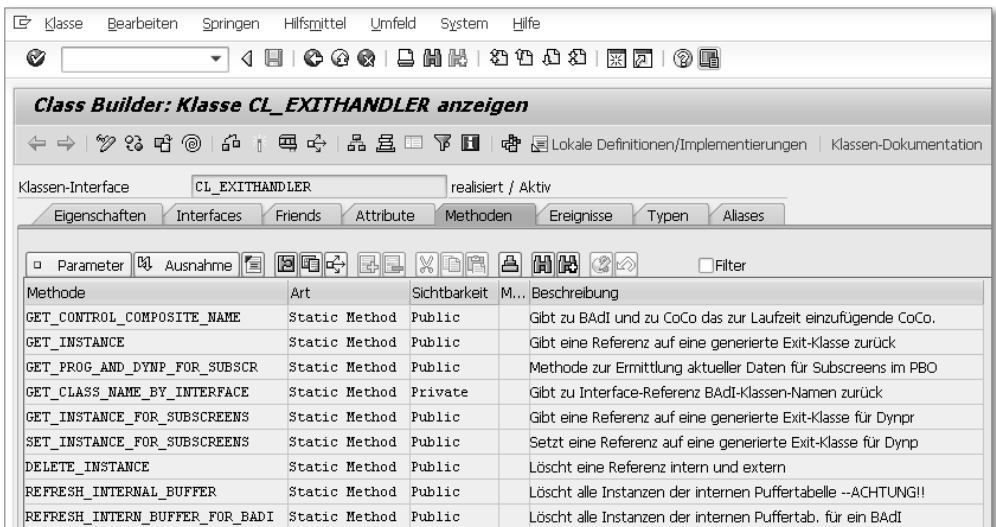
Klasse Bearbeiten Springen Hilfsmittel Umfeld System Hilfe

Class Builder: Klasse CL_EXITHANDLER anzeigen

Lokale Definitionen/Implementierungen | Klassen-Dokumentation

Klassen-Interface CL_EXITHANDLER realisiert / Aktiv

Eigenschaften | Interfaces | Friends | Attribute | Methoden | Ereignisse | Typen | Aliases

Parameter | Ausnahme | Filter

| Methode | Art | Sichtbarkeit | M... | Beschreibung |
|---|---|---|---|---|
| GET_CONTROL_COMPOSITE_NAME | Static Method | Public | | Gibt zu BAdI und zu CoCo das zur Laufzeit einzufügende CoCo. |
| GET_INSTANCE | Static Method | Public | | Gibt eine Referenz auf eine generierte Exit-Klasse zurück |
| GET_PROG_AND_DYNP_FOR_SUBSCR | Static Method | Public | | Methode zur Ermittlung aktueller Daten für Subscreens im PBO |
| GET_CLASS_NAME_BY_INTERFACE | Static Method | Private | | Gibt zu Interface-Referenz BAdI-Klassen-Namen zurück |
| GET_INSTANCE_FOR_SUBSCREENS | Static Method | Public | | Gibt eine Referenz auf eine generierte Exit-Klasse für Dynpr |
| SET_INSTANCE_FOR_SUBSCREENS | Static Method | Public | | Setzt eine Referenz auf eine generierte Exit-Klasse für Dynp |
| DELETE_INSTANCE | Static Method | Public | | Löscht eine Referenz intern und extern |
| REFRESH_INTERNAL_BUFFER | Static Method | Public | | Löscht alle Instanzen der internen Puffertabelle --ACHTUNG!! |
| REFRESH_INTERN_BUFFER_FOR_BADI | Static Method | Public | | Löscht alle Instanzen der internen Puffertab. für ein BAdI |